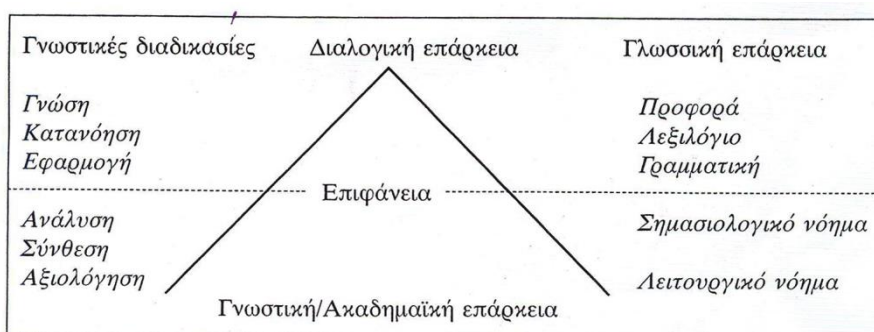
Γνωστικές διαδικασίες

Διαλογική επάρκεια

Γλωσσική επάρκεια

Γνώση
Κατανόηση
Εφαρμογή

Προφορά
Λεξιλόγιο
Γραμματική

Επιφάνεια

Ανάλυση
Σύνθεση
Αξιολόγηση

Σημασιολογικό νόημα

Λειτουργικό νόημα

Γνωστική/Ακαδημαϊκή επάρκεια